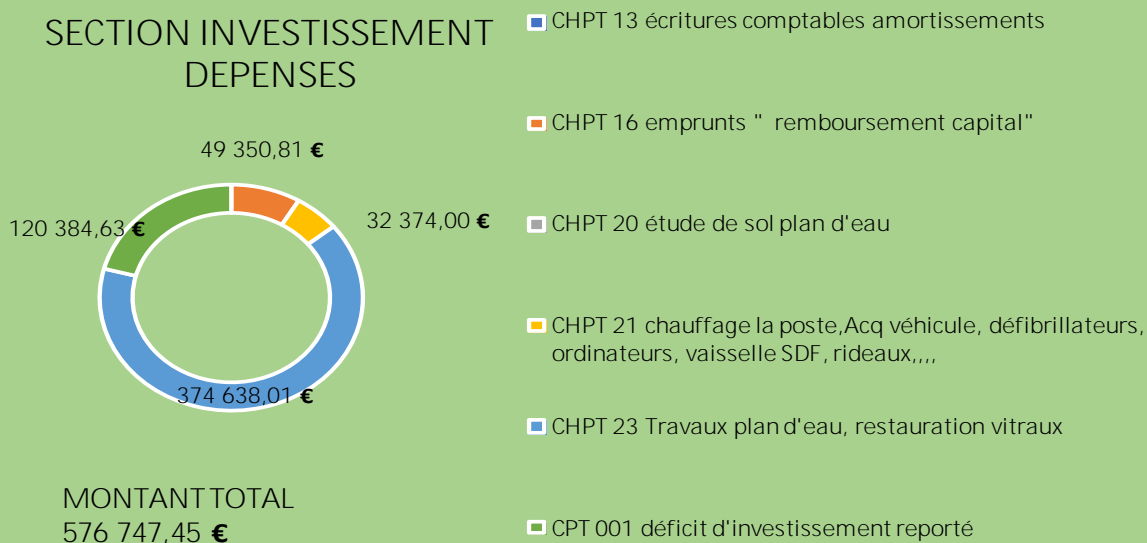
SECTION INVESTISSEMENT DEPENSES

49 350,81 €

32 374,00 €

120 384,63 €

374 638,01 €

MONTANT TOTAL
576 747,45 €

CHPT 13 écritures comptables amortissements

CHPT 16 emprunts " remboursement capital"

CHPT 20 étude de sol plan d'eau

CHPT 21 chauffage la poste,Acq véhicule, défibrillateurs, ordinateurs, vaisselle SDF, rideaux,,,,

CHPT 23 Travaux plan d'eau, restauration vitraux

CPT 001 déficit d'investissement reporté